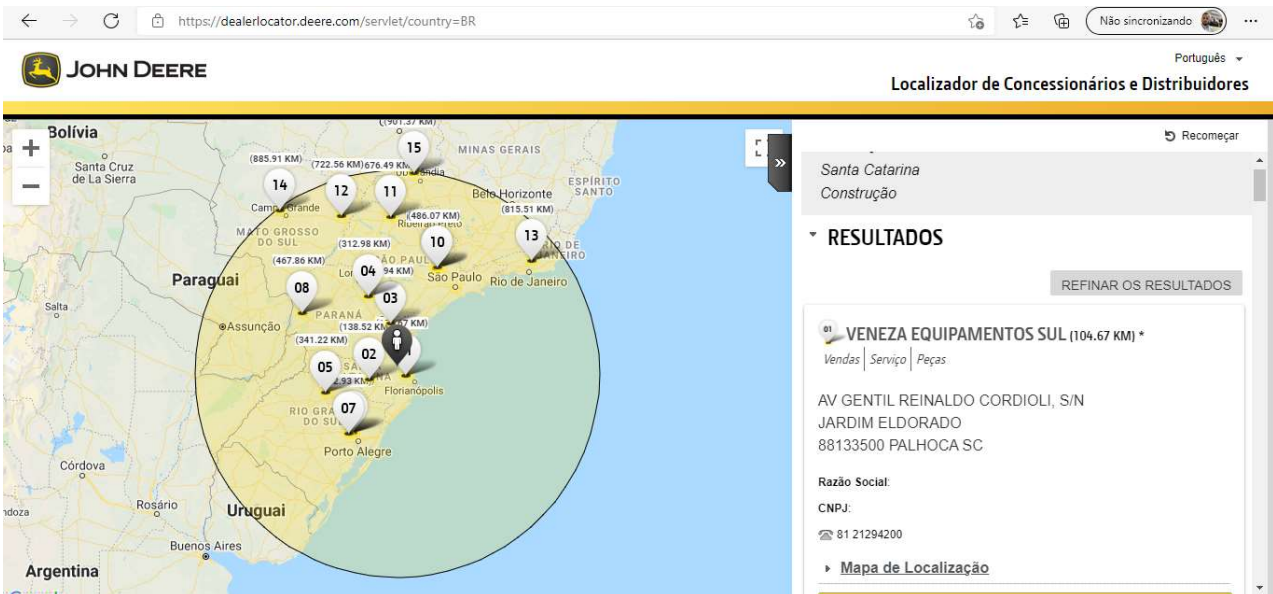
https://dealerlocator.deere.com/servlet/country=BR

Não sincronizando

JOHN DEERE

Português

Localizador de Concessionários e Distribuidores

Bolívia
Santa Cruz de La Sierra
Paraguai
Salta
Assunção
Córdova
Rosário
Uruguai
Buenos Aires
Argentina
MINAS GERAIS
ESPÍRITO SANTO
Belo Horizonte
MATO GROSSO DO SUL
Campo Grande
Ribeirão Preto
SÃO PAULO
São Paulo
Rio de Janeiro
PARANÁ
Florianópolis
RIO GRANDE DO SUL
Porto Alegre
(901.37 KM)
(885.91 KM)
(722.56 KM)
676.49 KM
(486.07 KM)
(815.51 KM)
(312.98 KM)
(467.86 KM)
94 KM)
(138.52 KM)
7 KM)
(341.22 KM)
2.93 KM)
15
14
12
11
10
13
04
08
03
02
05
07

Recomeçar

Santa Catarina
Construção

RESULTADOS

REFINAR OS RESULTADOS

01 VENEZA EQUIPAMENTOS SUL (104.67 KM) *
Vendas | Serviço | Peças

AV GENTIL REINALDO CORDIOLI, S/N
JARDIM ELDORADO
88133500 PALHOCA SC

Razão Social:
CNPJ:
81 21294200

Mapa de Localização